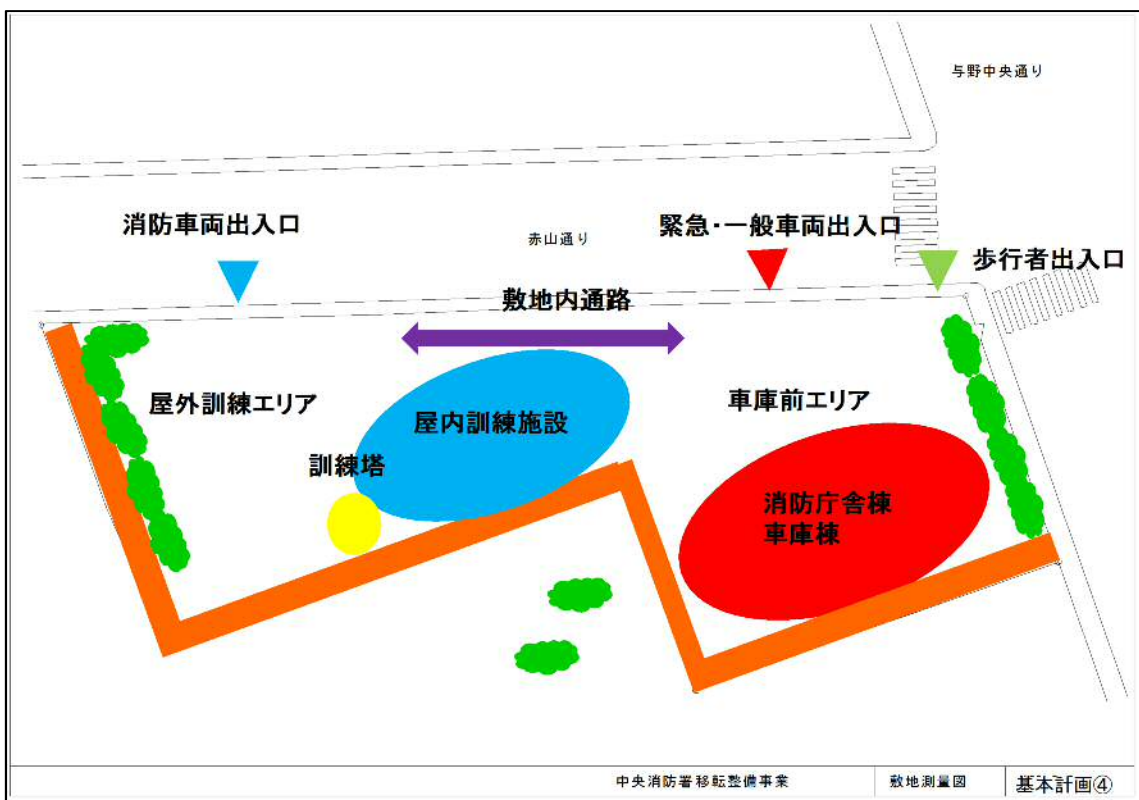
与野中央通り

消防車両出入口

赤山通り

緊急･一般車両出入口

歩行者出入口

敷地内通路

屋外訓練エリア

屋内訓練施設

車庫前エリア

訓練塔

消防庁舎棟
車庫棟

| 中央消防署移転整備事業 | 敷地測量図 | 基本計画④ |
|---|---|---|